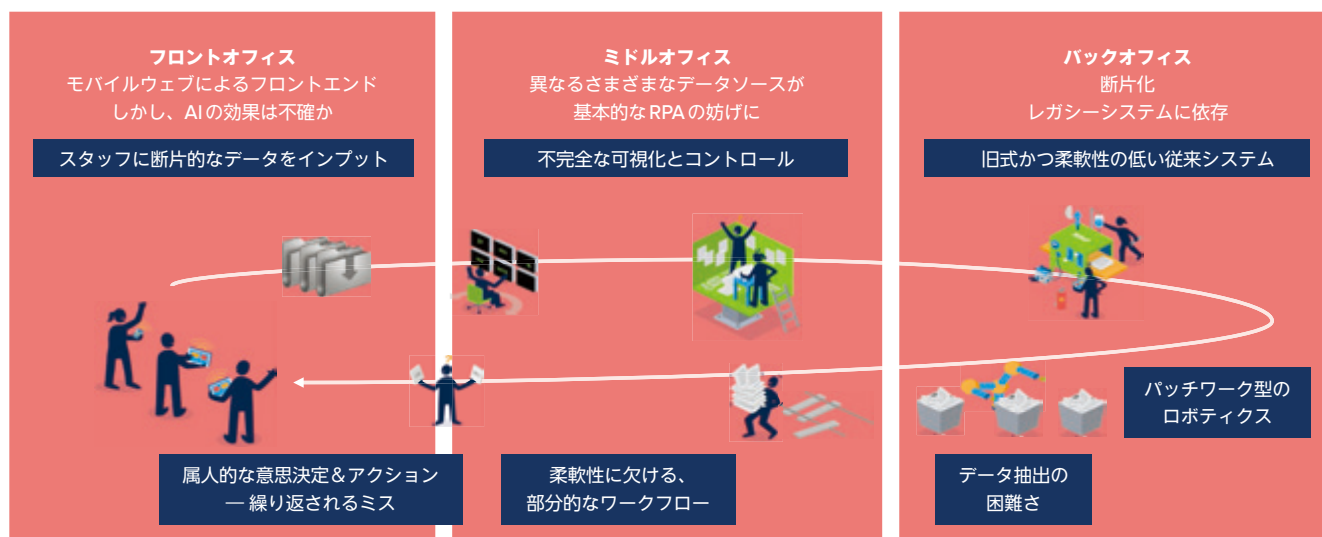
フロントオフィス
モバイルウェブによるフロントエンド
しかし、AI の効果は不確か

スタッフに断片的なデータをインプット

属人的な意思決定＆アクション
— 繰り返されるミス

ミドルオフィス
異なるさまざまなデータソースが
基本的な RPA の妨げに

不完全な可視化とコントロール

柔軟性に欠ける、
部分的なワークフロー

バックオフィス
断片化
レガシーシステムに依存

旧式かつ柔軟性の低い従来システム

パッチワーク型の
ロボティクス

データ抽出の
困難さ